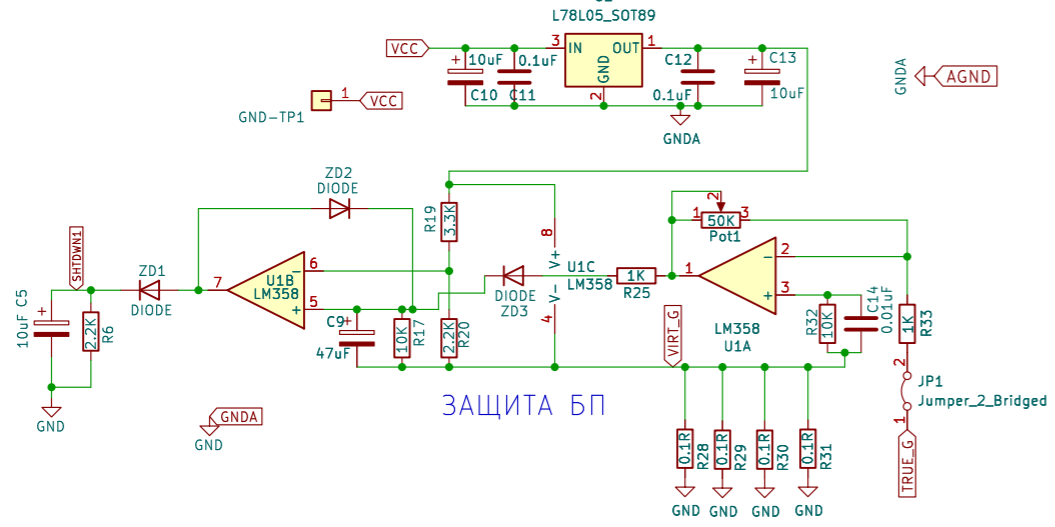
U2
L78L05_SOT89
VCC
3
IN
OUT
1
GND
2
10uF
0.1uF
C10
C11
C12
C13
0.1uF
10uF
GNDA
GNDA
AGND
GND-TP1
1
VCC
ZD2
DIODE
R19
3.3K
8
V+
U1C
LM358
V-
4
1K
R25
2
1
50K
3
Pot1
2
1
3
SHTDWN1
10uF C5
2.2K
R6
ZD1
DIODE
7
U1B
LM358
6
5
C9
47uF
10K
R17
2.2K
R20
DIODE
ZD3
VIRT_G
LM358
U1A
R32
10K
C14
0.01uF
1K
R33
2
JP1
Jumper_2_Bridged
1
TRUE_G
GND
GNDA
GND
ЗАЩИТА БП
0.1R
R28
0.1R
R29
0.1R
R30
0.1R
R31
GND
GND
GND
GND